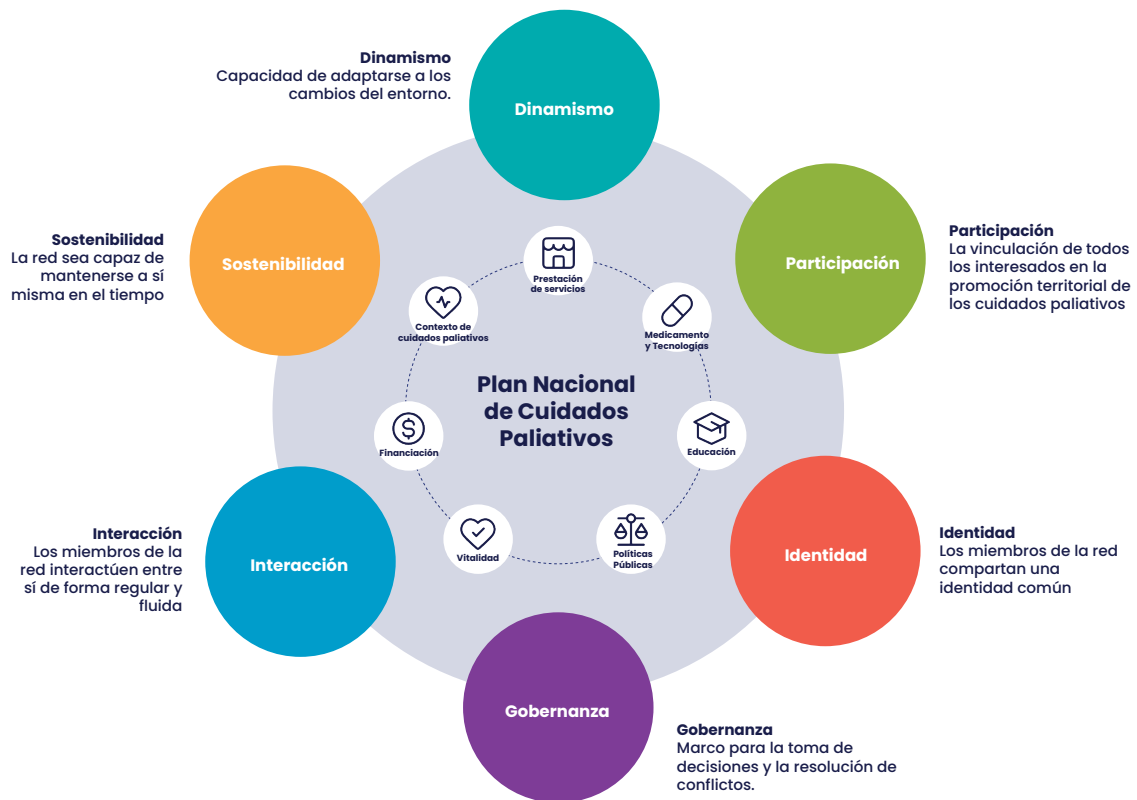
Dinamismo
Capacidad de adaptarse a los cambios del entorno.

Dinamismo

Sostenibilidad
La red sea capaz de mantenerse a sí misma en el tiempo

Sostenibilidad

Participación

Participación
La vinculación de todos los interesados en la promoción territorial de los cuidados paliativos

Prestación de servicios

Contexto de cuidados paliativos

Medicamento y Tecnologías

Plan Nacional de Cuidados Paliativos

Financiación

Educación

Vitalidad

Políticas Públicas

Interacción
Los miembros de la red interactúen entre sí de forma regular y fluida

Interacción

Identidad

Identidad
Los miembros de la red compartan una identidad común

Gobernanza

Gobernanza
Marco para la toma de decisiones y la resolución de conflictos.